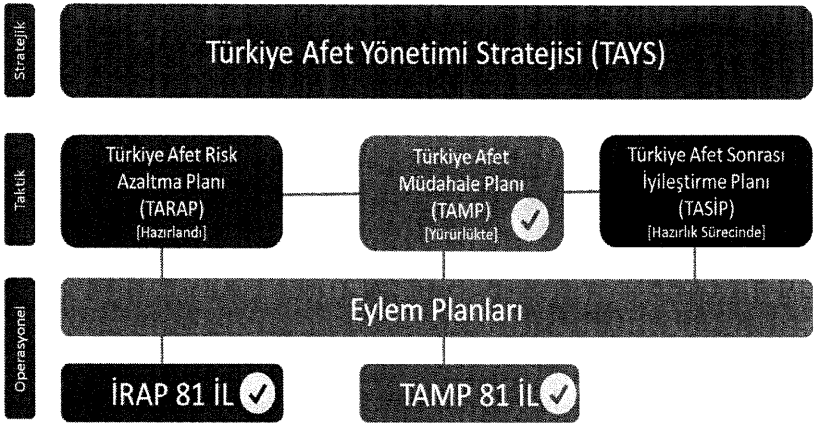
Stratejik

Türkiye Afet Yönetimi Stratejisi (TAYS)

Taktik

Türkiye Afet Risk Azaltma Planı (TARAP) [Hazırlandı]

Türkiye Afet Müdahale Planı (TAMP) [Yürürlükte]

Türkiye Afet Sonrası İyileştirme Planı (TASİP) [Hazırlık Sürecinde]

Operasyonel

Eylem Planları

İRAP 81 İL

TAMP 81 İL